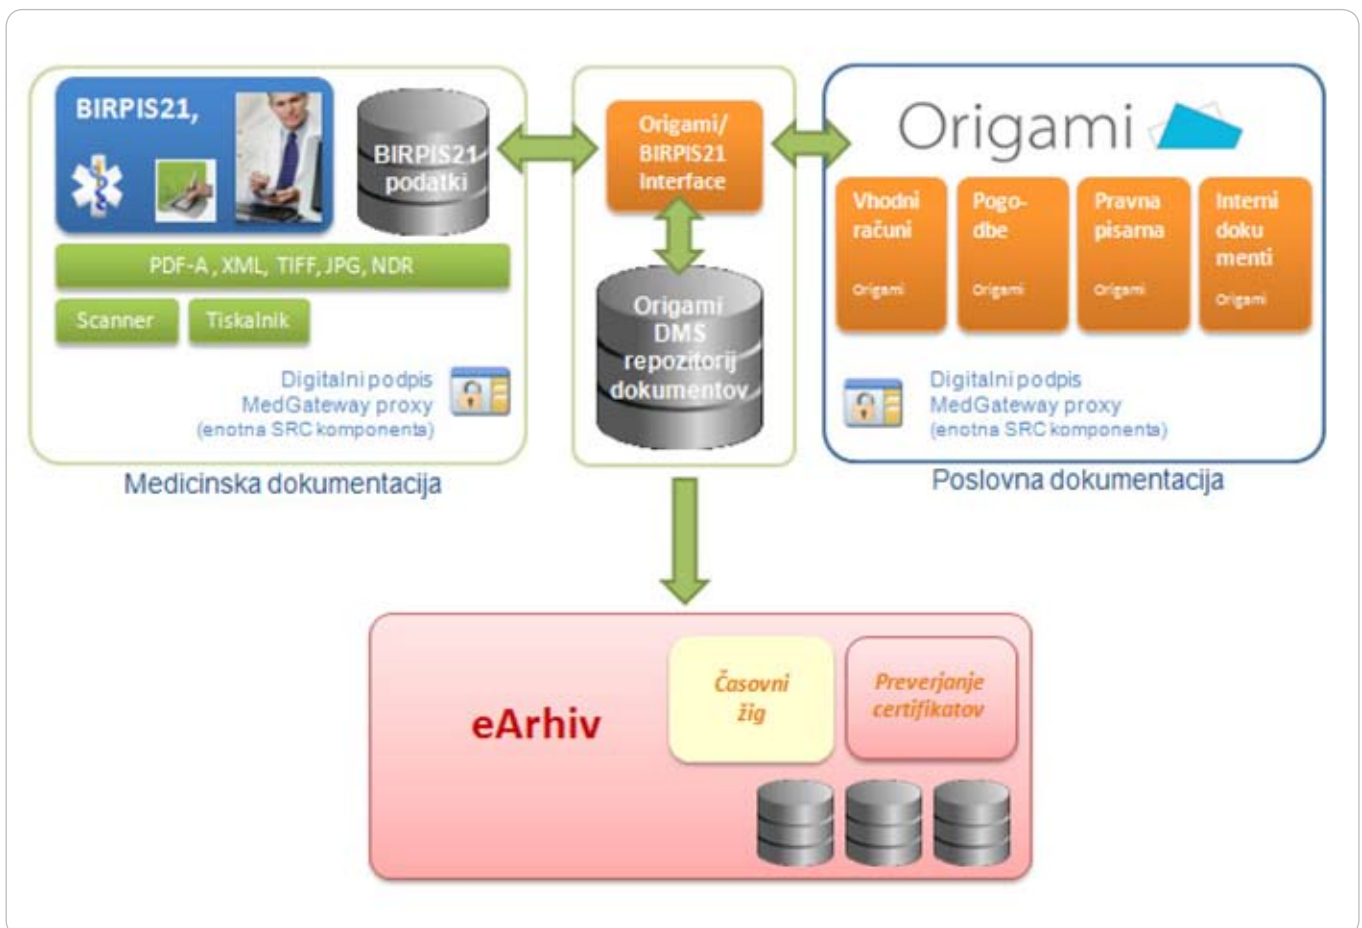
BIRPIS21,

BIRPIS21 podatki

PDF-A , XML, TIFF, JPG, NDR

Scanner

Tiskalnik

Digitalni podpis
MedGateway proxy
(enotna SRC komponenta)

Medicinska dokumentacija

Origami/ BIRPIS21 Interface

Origami DMS repozitorij dokumentov

Origami

Vhodni računi
Origami

Pogodbe
Origami

Pravna pisarna
Origami

Interni dokumenti
Origami

Digitalni podpis
MedGateway proxy
(enotna SRC komponenta)

Poslovna dokumentacija

eArhiv

Časovni žig

Preverjanje certifikatov